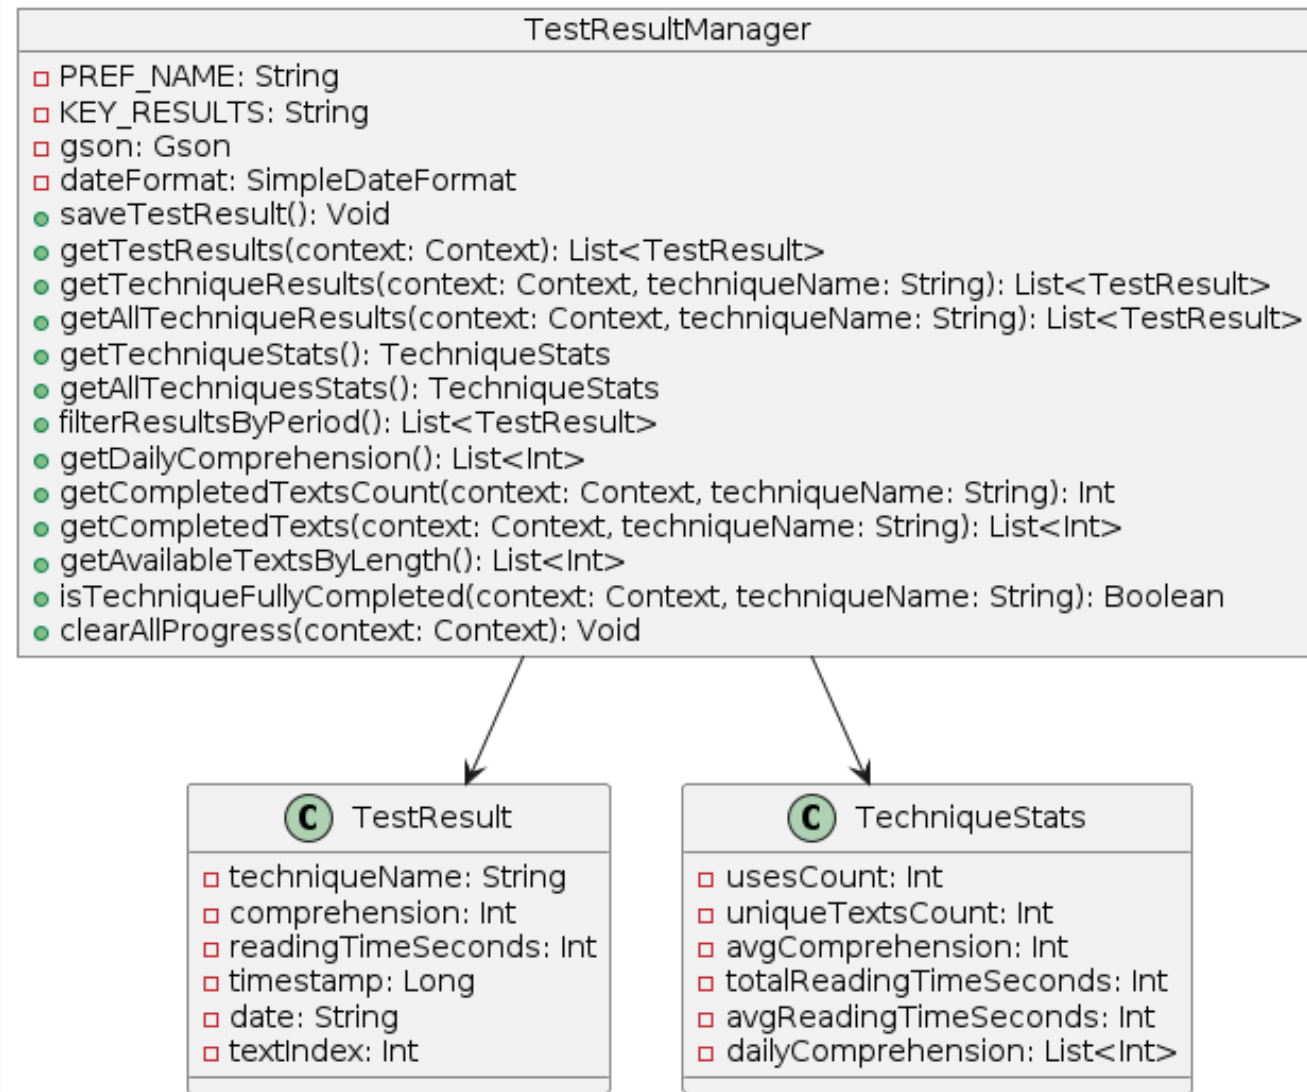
TestResultManager

PREF_NAME: String
KEY_RESULTS: String
gson: Gson
dateFormat: SimpleDateFormat
saveTestResult(): Void
getTestResults(context: Context): List<TestResult>
getTechniqueResults(context: Context, techniqueName: String): List<TestResult>
getAllTechniqueResults(context: Context, techniqueName: String): List<TestResult>
getTechniqueStats(): TechniqueStats
getAllTechniquesStats(): TechniqueStats
filterResultsByPeriod(): List<TestResult>
getDailyComprehension(): List<Int>
getCompletedTextsCount(context: Context, techniqueName: String): Int
getCompletedTexts(context: Context, techniqueName: String): List<Int>
getAvailableTextsByLength(): List<Int>
isTechniqueFullyCompleted(context: Context, techniqueName: String): Boolean
clearAllProgress(context: Context): Void

C TestResult

techniqueName: String
comprehension: Int
readingTimeSeconds: Int
timestamp: Long
date: String
textIndex: Int

C TechniqueStats

usesCount: Int
uniqueTextsCount: Int
avgComprehension: Int
totalReadingTimeSeconds: Int
avgReadingTimeSeconds: Int
dailyComprehension: List<Int>